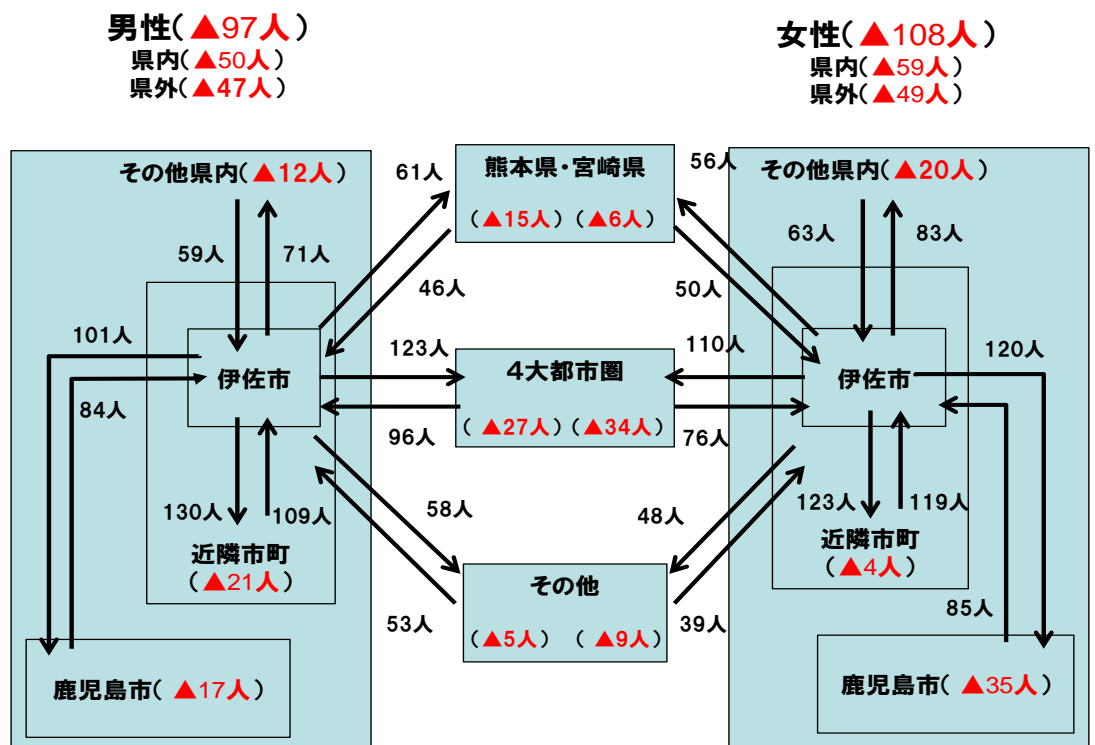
男性（▲97人）
県内（▲50人）
県外（▲47人）

女性（▲108人）
県内（▲59人）
県外（▲49人）

その他県内（▲12人）
59人
71人
101人
84人
伊佐市
130人
109人
近隣市町
（▲21人）
鹿児島市（▲17人）

61人
熊本県・宮崎県
（▲15人）（▲6人）
46人
56人
50人
123人
4大都市圏
（▲27人）（▲34人）
110人
96人
76人
58人
48人
その他
（▲5人）（▲9人）
53人
39人

その他県内（▲20人）
63人
83人
120人
伊佐市
123人
119人
近隣市町
（▲4人）
85人
鹿児島市（▲35人）